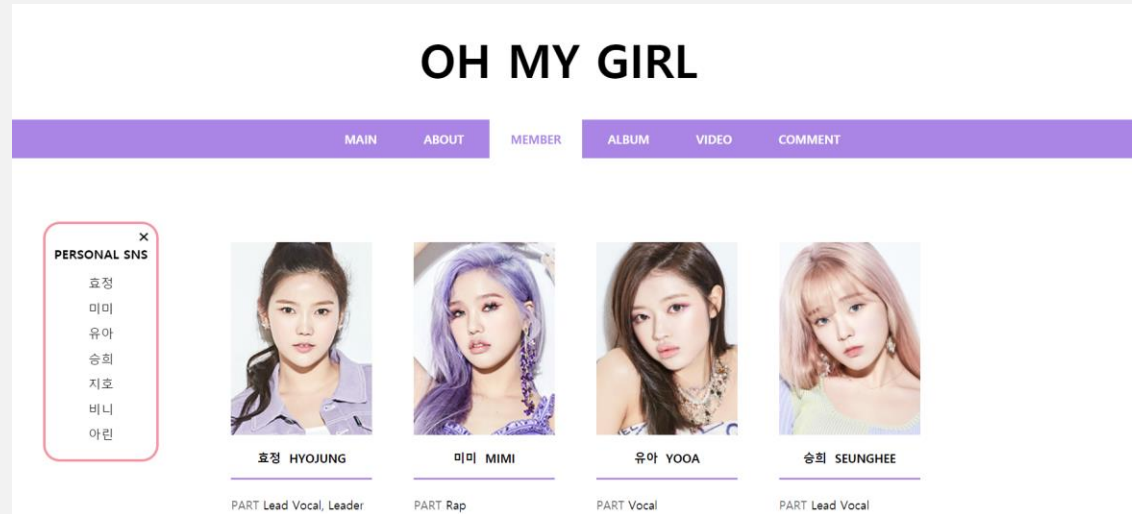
OH MY GIRL

MAIN ABOUT MEMBER ALBUM VIDEO COMMENT

×
PERSONAL SNS
효정
미미
유아
승희
지호
비니
아린

효정 HYOJUNG
PART Lead Vocal, Leader

미미 MIMI
PART Rap

유아 YOOA
PART Vocal

승희 SEUNGHEE
PART Lead Vocal